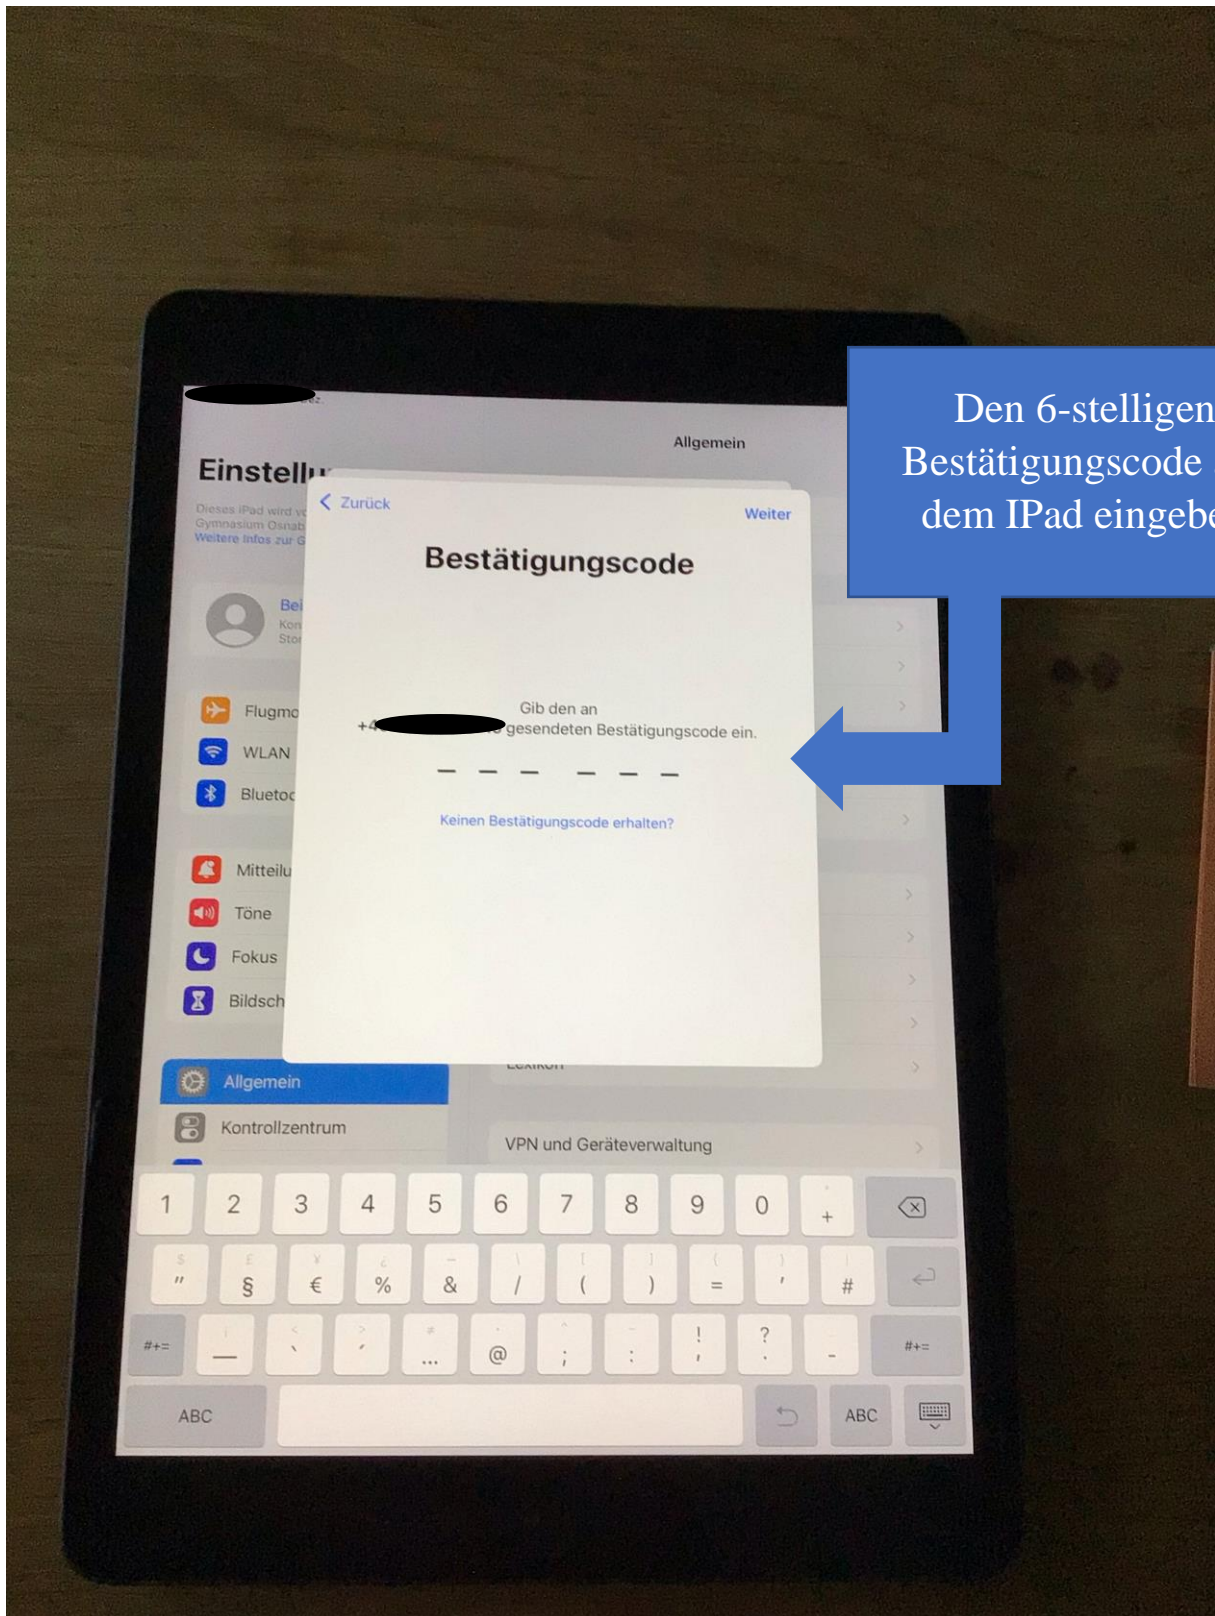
Den 6-stelligen Bestätigungscode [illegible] dem IPad eingebe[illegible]

Allgemein

Einstell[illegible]

Dieses iPad wird v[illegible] Gymnasium Osnab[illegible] Weitere Infos zur G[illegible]

Bei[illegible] Kon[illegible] Stor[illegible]

Flugmo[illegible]
WLAN
Blueto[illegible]

Mitteilu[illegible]
Töne
Fokus
Bildsch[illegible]

Allgemein
Kontrollzentrum

Lexikon

VPN und Geräteverwaltung

< Zurück
Weiter

Bestätigungscode

Gib den an +4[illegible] gesendeten Bestätigungscode ein.

_ _ _ _ _ _

Keinen Bestätigungscode erhalten?

1 2 3 4 5 6 7 8 9 0 +
" § € % & / ( ) = ' #
#+= _ ` ´ ... @ ; : ! ? - #+=
ABC ABC